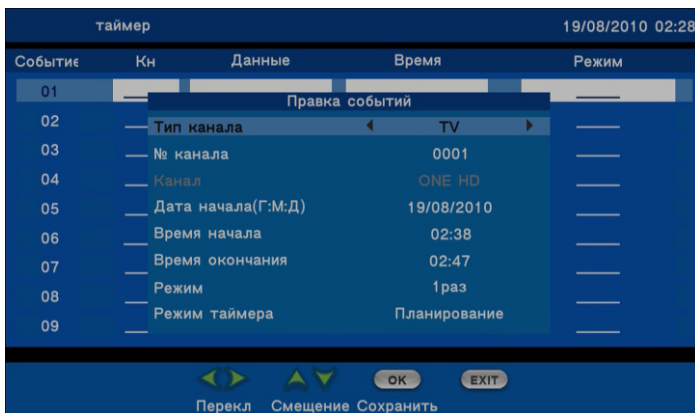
таймер

19/08/2010 02:28

| Событие | Кн | Данные | Время | Режим |
|---|---|---|---|---|
| 01 | | | | |
| 02 | | | | |
| 03 | | | | |
| 04 | | | | |
| 05 | | | | |
| 06 | | | | |
| 07 | | | | |
| 08 | | | | |
| 09 | | | | |

Правка событий

Тип канала ◄ TV ►

№ канала 0001

Канал ONE HD

Дата начала(Г:М:Д) 19/08/2010

Время начала 02:38

Время окончания 02:47

Режим 1раз

Режим таймера Планирование

OK EXIT

Перекл Смещение Сохранить